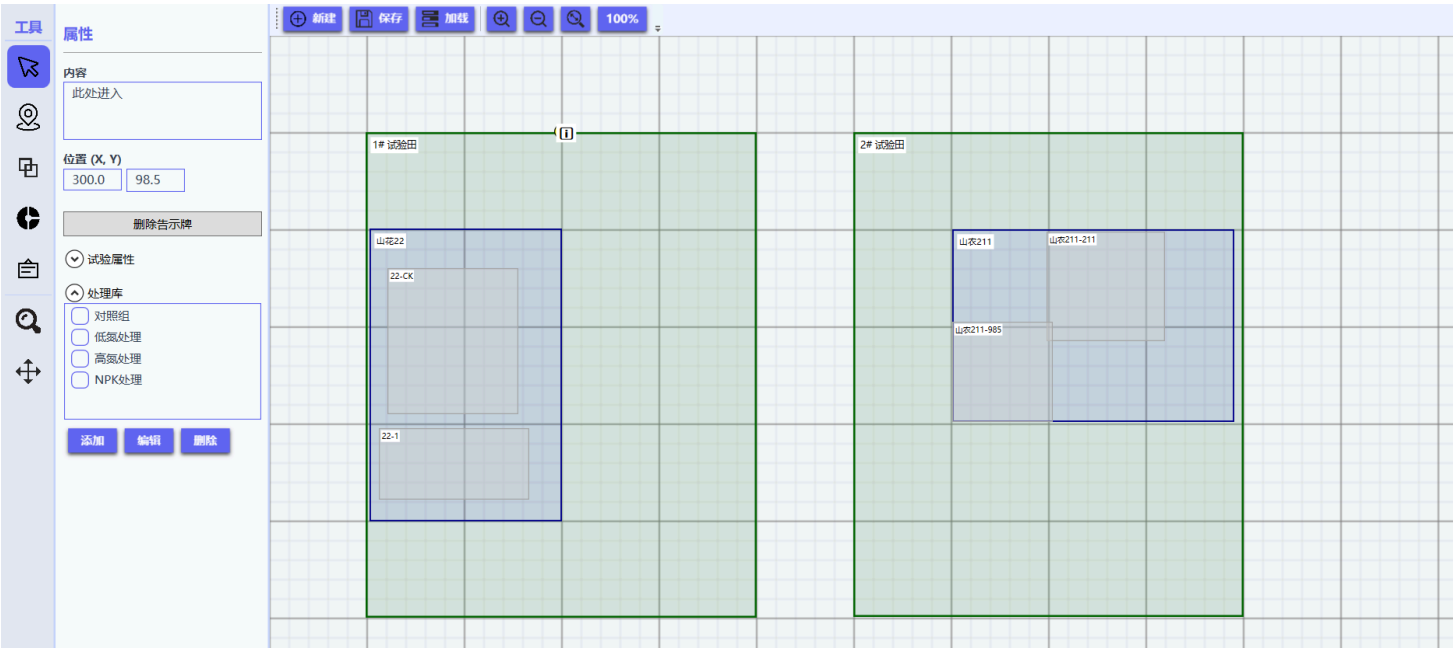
工具

属性

内容
此处进入

位置 (X, Y)
300.0 98.5

删除告示牌

试验属性

处理库
对照组
低氮处理
高氮处理
NPK处理

添加 编辑 删除

新建 保存 加载 100%

1# 试验田
山花22
22-CK
22-1

2# 试验田
山农211
山农211-211
山农211-985